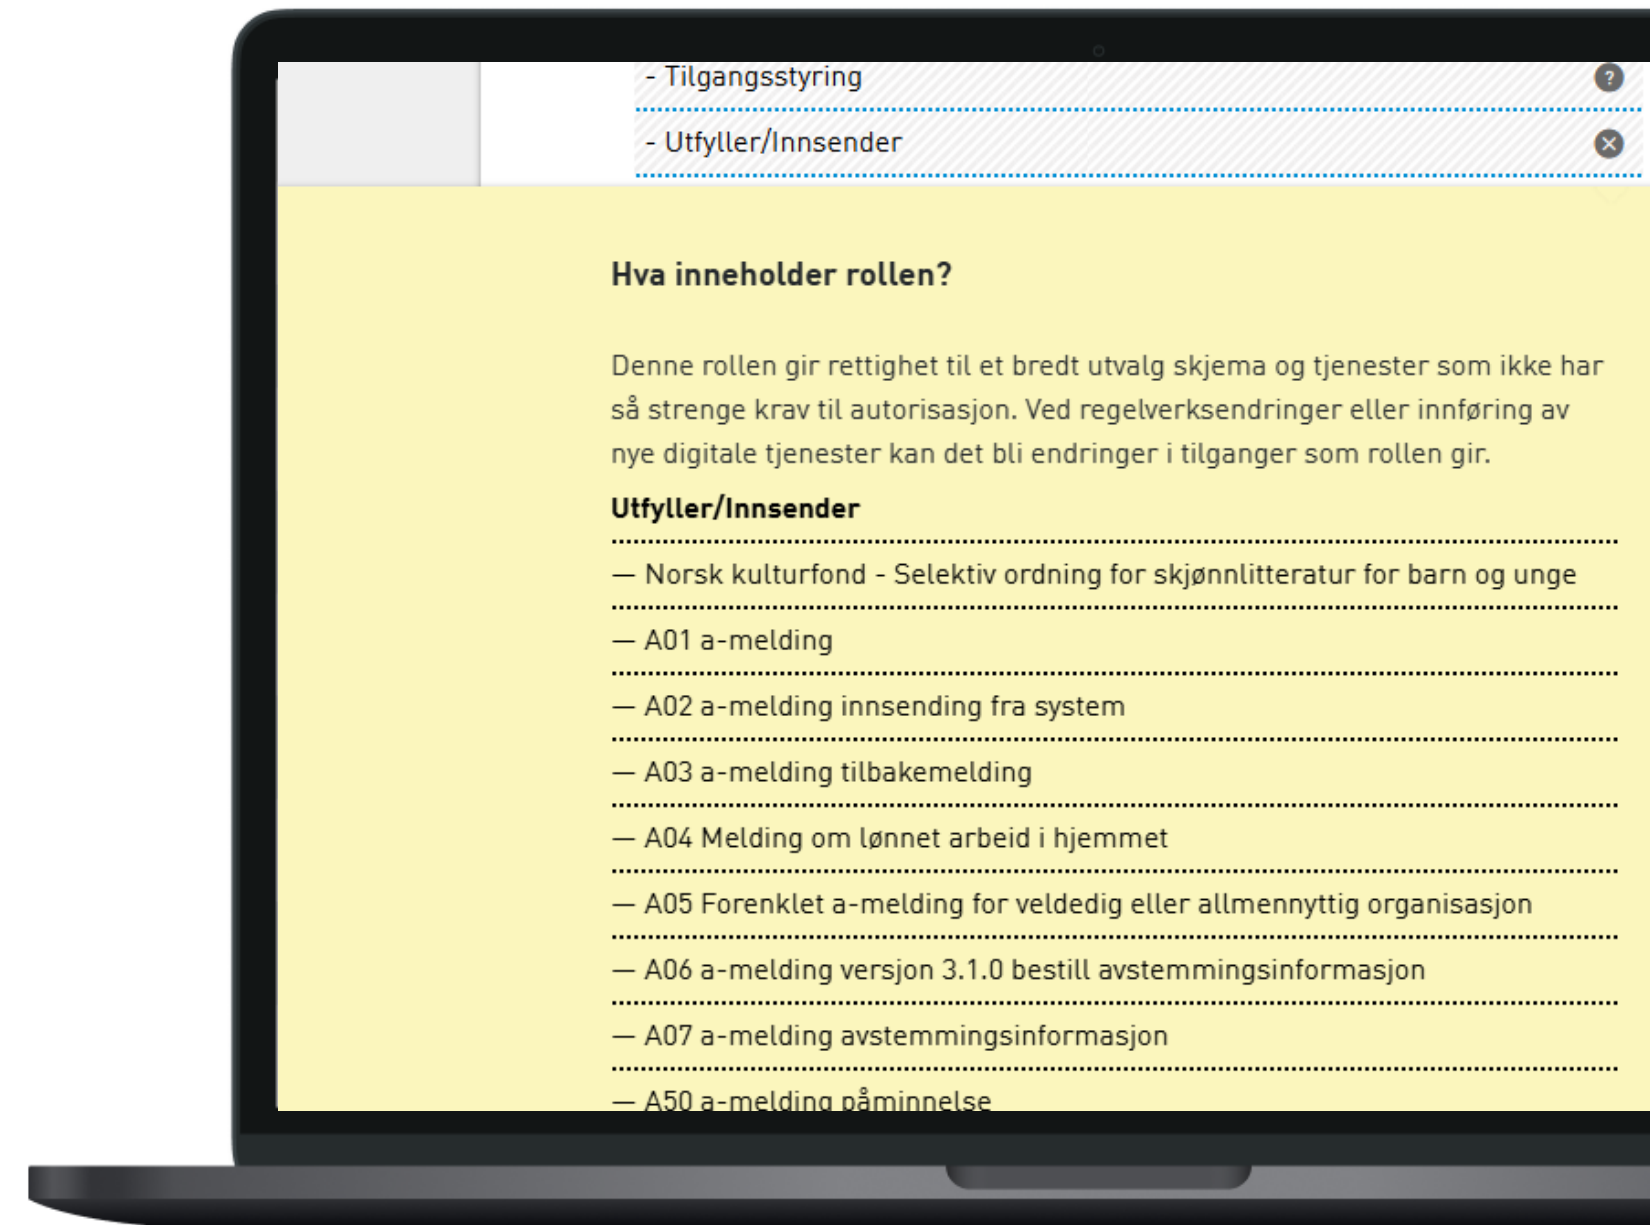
- Tilgangsstyring

?

- Utfyller/Innsender

Hva inneholder rollen?

Denne rollen gir rettighet til et bredt utvalg skjema og tjenester som ikke har så strenge krav til autorisasjon. Ved regelverksendringer eller innføring av nye digitale tjenester kan det bli endringer i tilganger som rollen gir.

Utfyller/Innsender

— Norsk kulturfond - Selektiv ordning for skjønnlitteratur for barn og unge

— A01 a-melding

— A02 a-melding innsending fra system

— A03 a-melding tilbakemelding

— A04 Melding om lønnet arbeid i hjemmet

— A05 Forenklet a-melding for veldedig eller allmennyttig organisasjon

— A06 a-melding versjon 3.1.0 bestill avstemmingsinformasjon

— A07 a-melding avstemmingsinformasjon

— A50 a-melding påminnelse